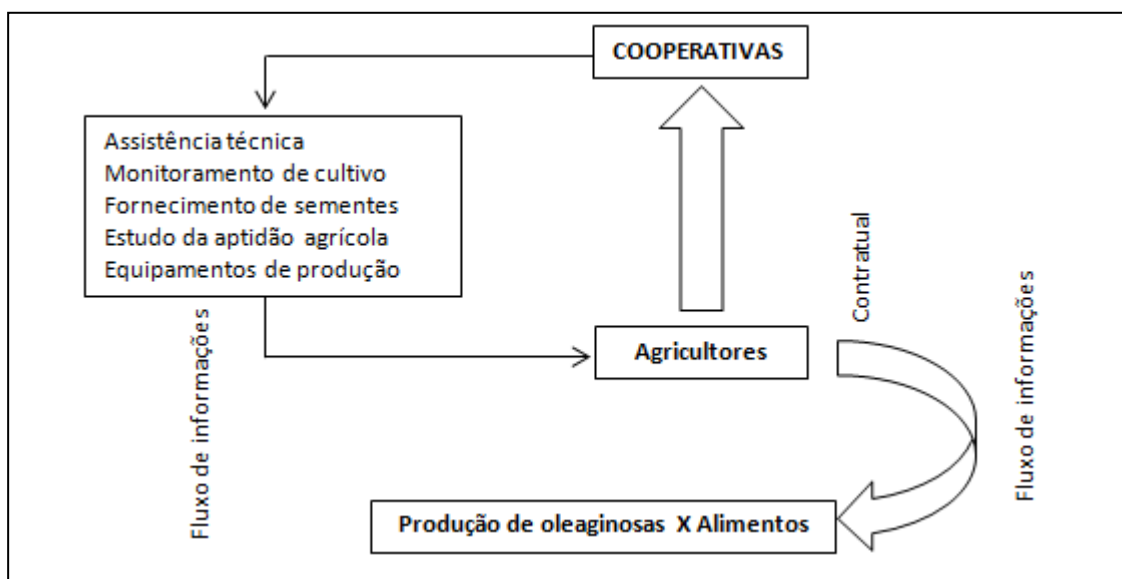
COOPERATIVAS

Assistência técnica
Monitoramento de cultivo
Fornecimento de sementes
Estudo da aptidão agrícola
Equipamentos de produção

Fluxo de informações

Contratual

Agricultores

Fluxo de informações

Produção de oleaginosas X Alimentos